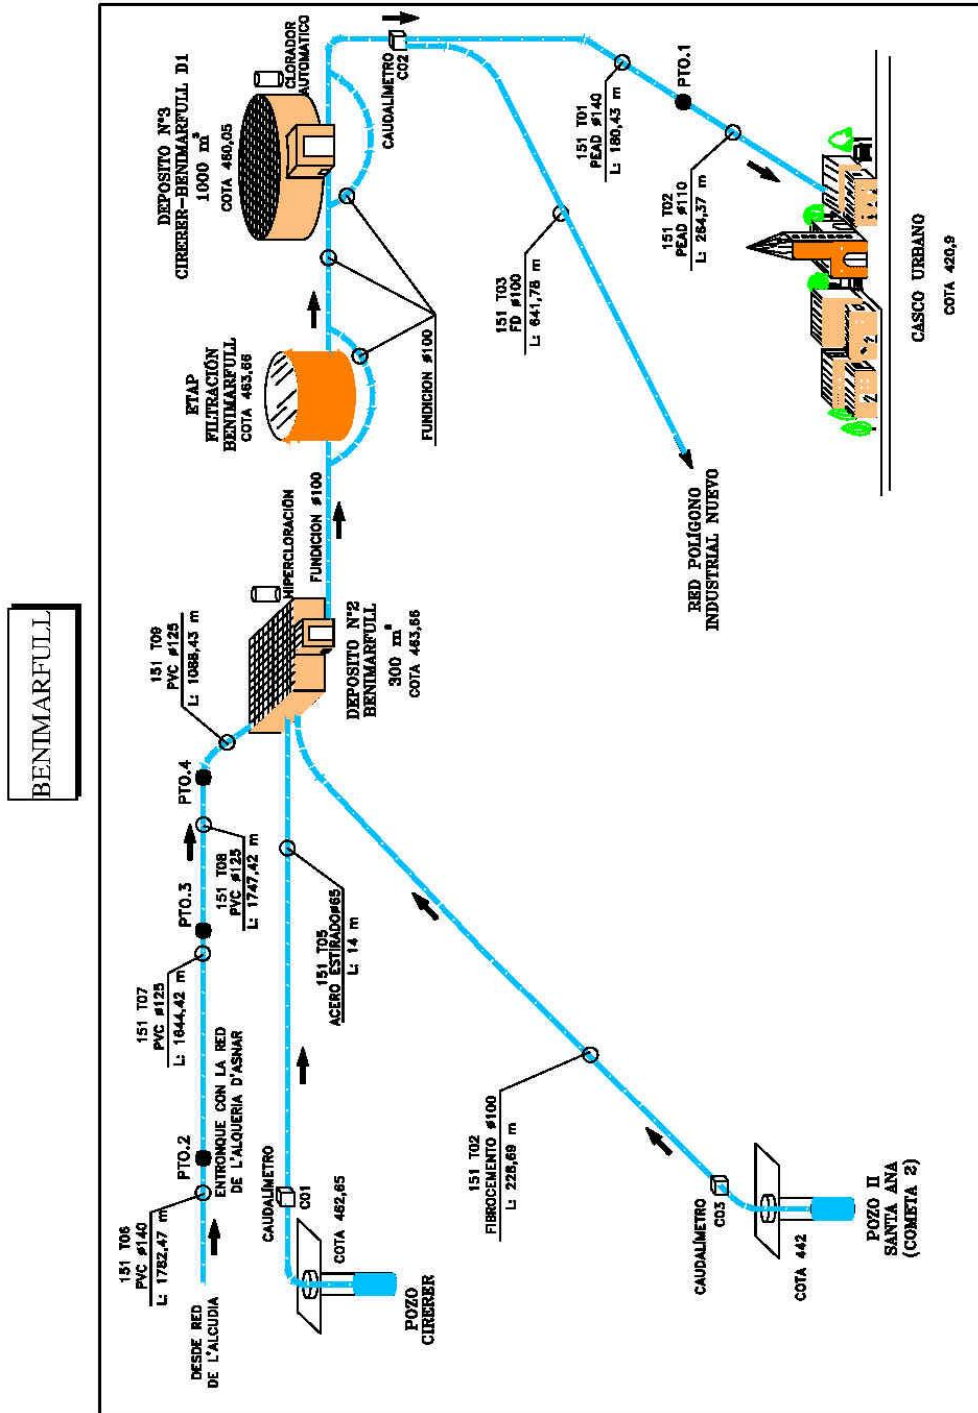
BENIMARFULL

DESDE RED DE L'ALCUDIA

151 T06
PVC ø140
L: 1782,47 m

PTO.2

ENTRONQUE CON LA RED DE L'ALQUERIA D'ASNAR

151 T07
PVC ø125
L: 1644,42 m

PTO.3

151 T08
PVC ø125
L: 1747,42 m

PTO.4

151 T09
PVC ø125
L: 1088,43 m

POZO CIRERER

COTA 462,65

CAUDALIMETRO C01

151 T05
ACERO ESTIRADO ø65
L: 14 m

POZO II SANTA ANA (COMETA 2)

COTA 442

CAUDALIMETRO C03

151 T02
FIBROCEMENTO ø100
L: 228,69 m

HIPERCLORACIÓN

DEPOSITO Nº2 BENIMARFULL
300 m³
COTA 463,66

FUNDICION ø100

ETAP FILTRACIÓN BENIMARFULL
COTA 463,66

FUNDICION ø100

DEPOSITO Nº3 CIRERER-BENIMARFULL D1
1000 m³
COTA 460,05

CLORADOR AUTOMATICO

CAUDALIMETRO C02

151 T03
FD ø100
L: 641,78 m

RED POLIGONO INDUSTRIAL NUEVO

151 T01
PEAD ø140
L: 180,43 m

PTO.1

151 T02
PEAD ø110
L: 264,37 m

CASCO URBANO
COTA 420,9